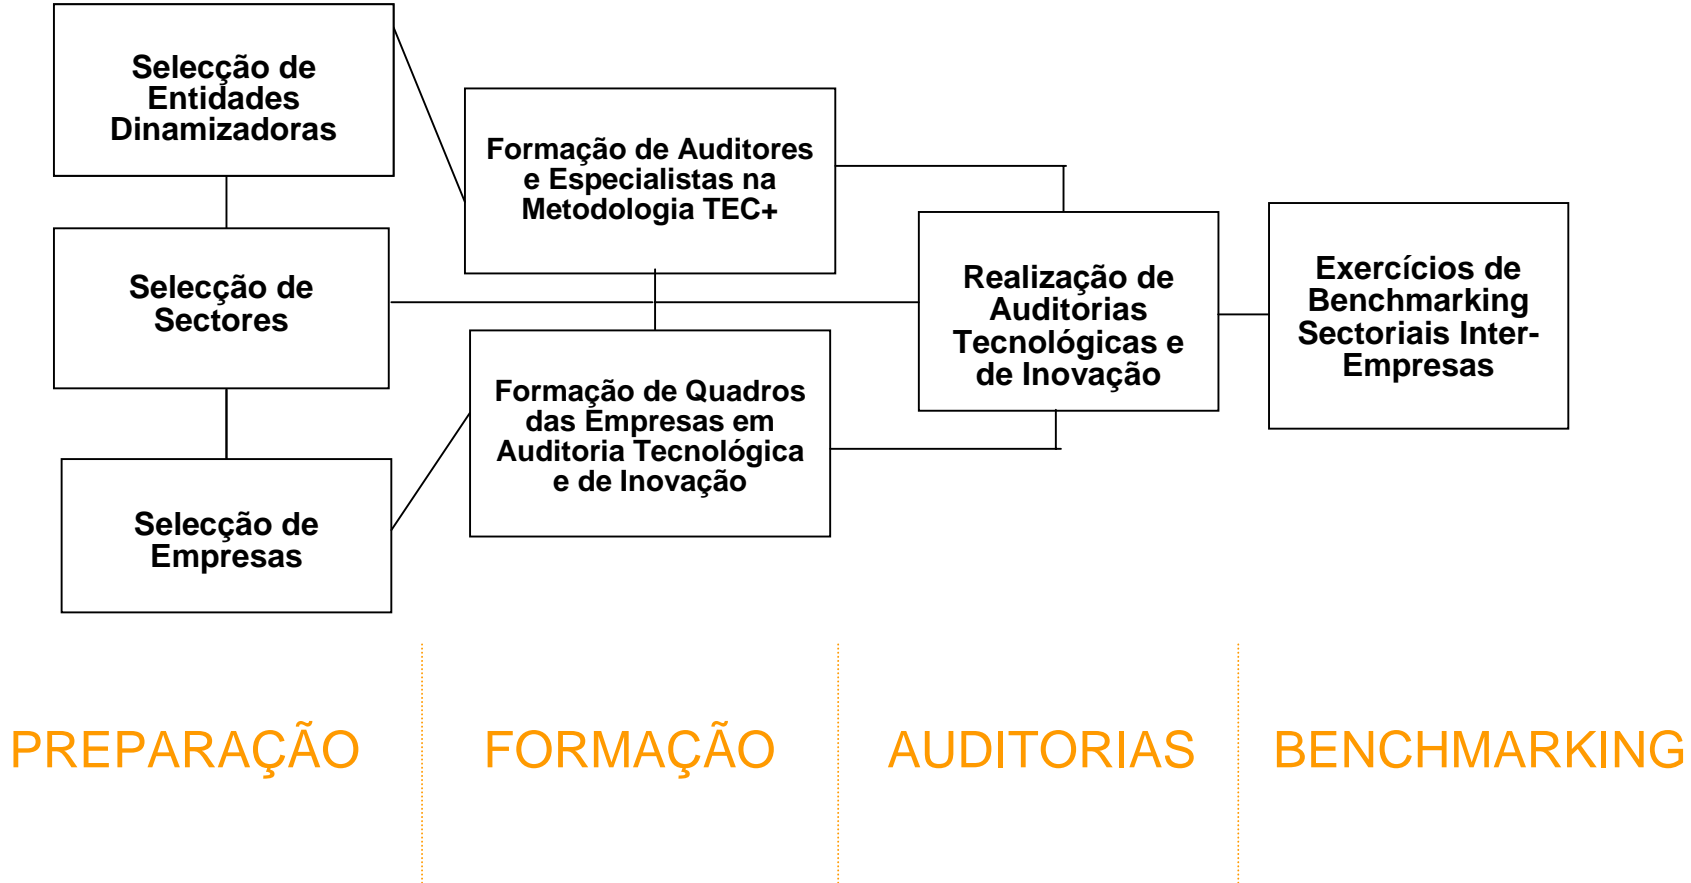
Selecção de Entidades Dinamizadoras

Selecção de Sectores

Selecção de Empresas

Formação de Auditores e Especialistas na Metodologia TEC+

Formação de Quadros das Empresas em Auditoria Tecnológica e de Inovação

Realização de Auditorias Tecnológicas e de Inovação

Exercícios de Benchmarking Sectoriais Inter-Empresas

PREPARAÇÃO

FORMAÇÃO

AUDITORIAS

BENCHMARKING